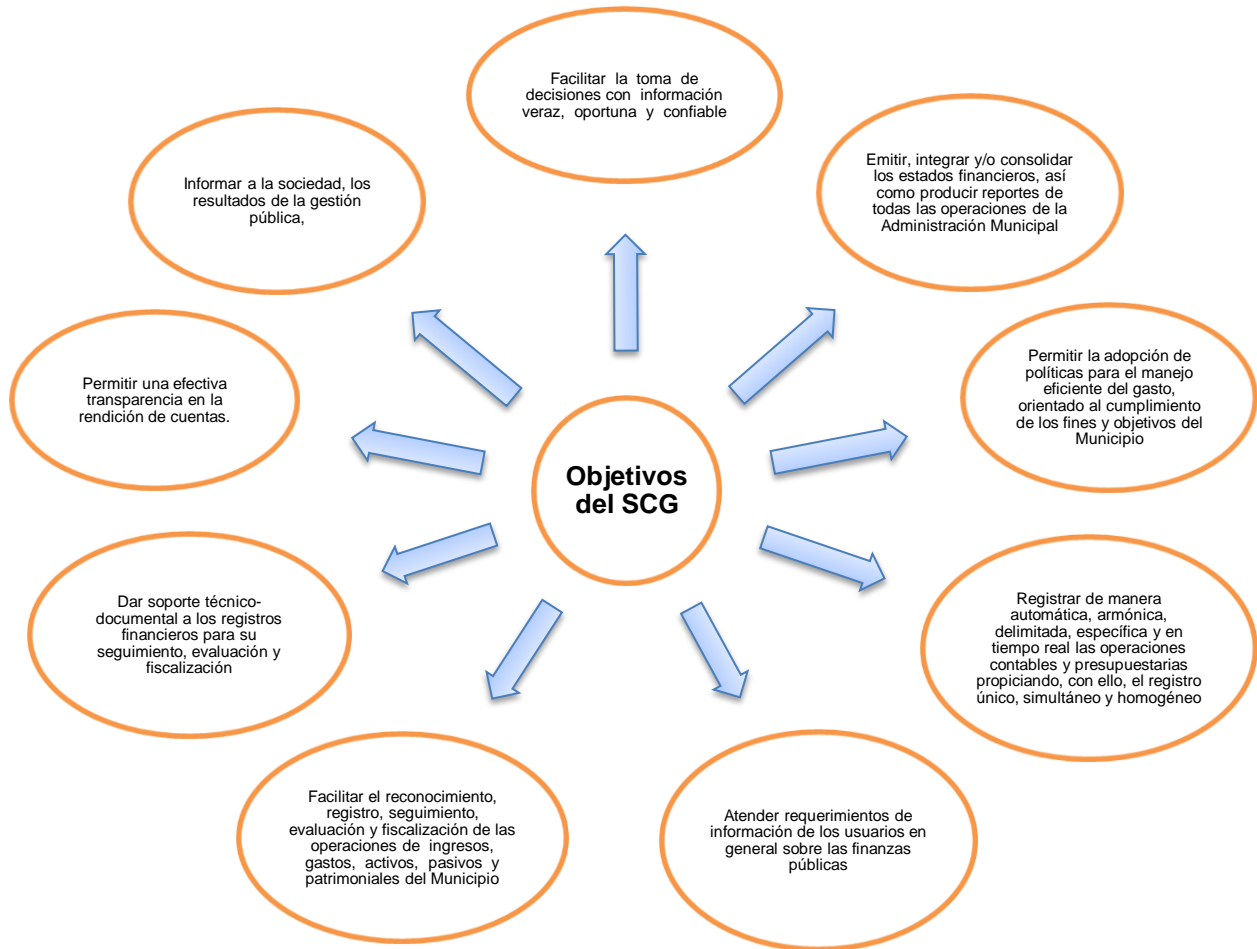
Facilitar la toma de decisiones con información veraz, oportuna y confiable

Informar a la sociedad, los resultados de la gestión pública,

Emitir, integrar y/o consolidar los estados financieros, así como producir reportes de todas las operaciones de la Administración Municipal

Permitir una efectiva transparencia en la rendición de cuentas.

Objetivos del SCG

Permitir la adopción de políticas para el manejo eficiente del gasto, orientado al cumplimiento de los fines y objetivos del Municipio

Dar soporte técnico-documental a los registros financieros para su seguimiento, evaluación y fiscalización

Registrar de manera automática, armónica, delimitada, específica y en tiempo real las operaciones contables y presupuestarias propiciando, con ello, el registro único, simultáneo y homogéneo

Facilitar el reconocimiento, registro, seguimiento, evaluación y fiscalización de las operaciones de ingresos, gastos, activos, pasivos y patrimoniales del Municipio

Atender requerimientos de información de los usuarios en general sobre las finanzas públicas